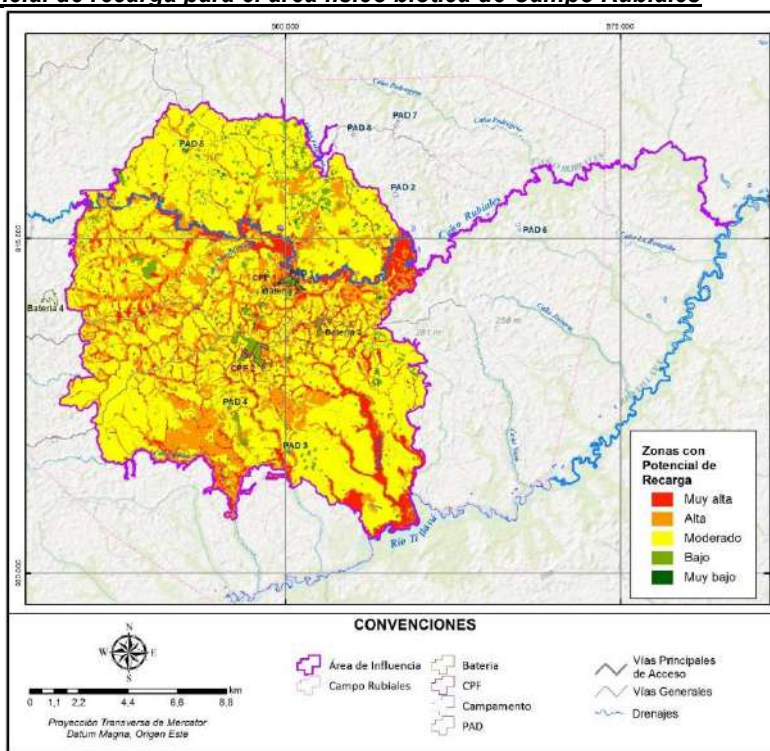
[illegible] de recarga para el área hidro biótica de Campo Rubiales

960 000
975 000
915 000
900 000

PAD 7
PAD 8
PAD 5
PAD 2
PAD 6
Caño Rubiales
CPF 1
Batería 5
Batería 4
Batería 2
CPF 2
PAD 4
PAD 3
Río Tillava

Zonas con Potencial de Recarga
Muy alta
Alta
Moderado
Bajo
Muy bajo

CONVENCIONES

N
W E
S

0 1,1 2,2 4,4 6,6 8,8
km
Proyección Transversa de Mercator
Datum Magna, Origen Este

Área de Influencia
Campo Rubiales
Batería
CPF
Campamento
PAD
Vías Principales de Acceso
Vías Generales
Drenajes